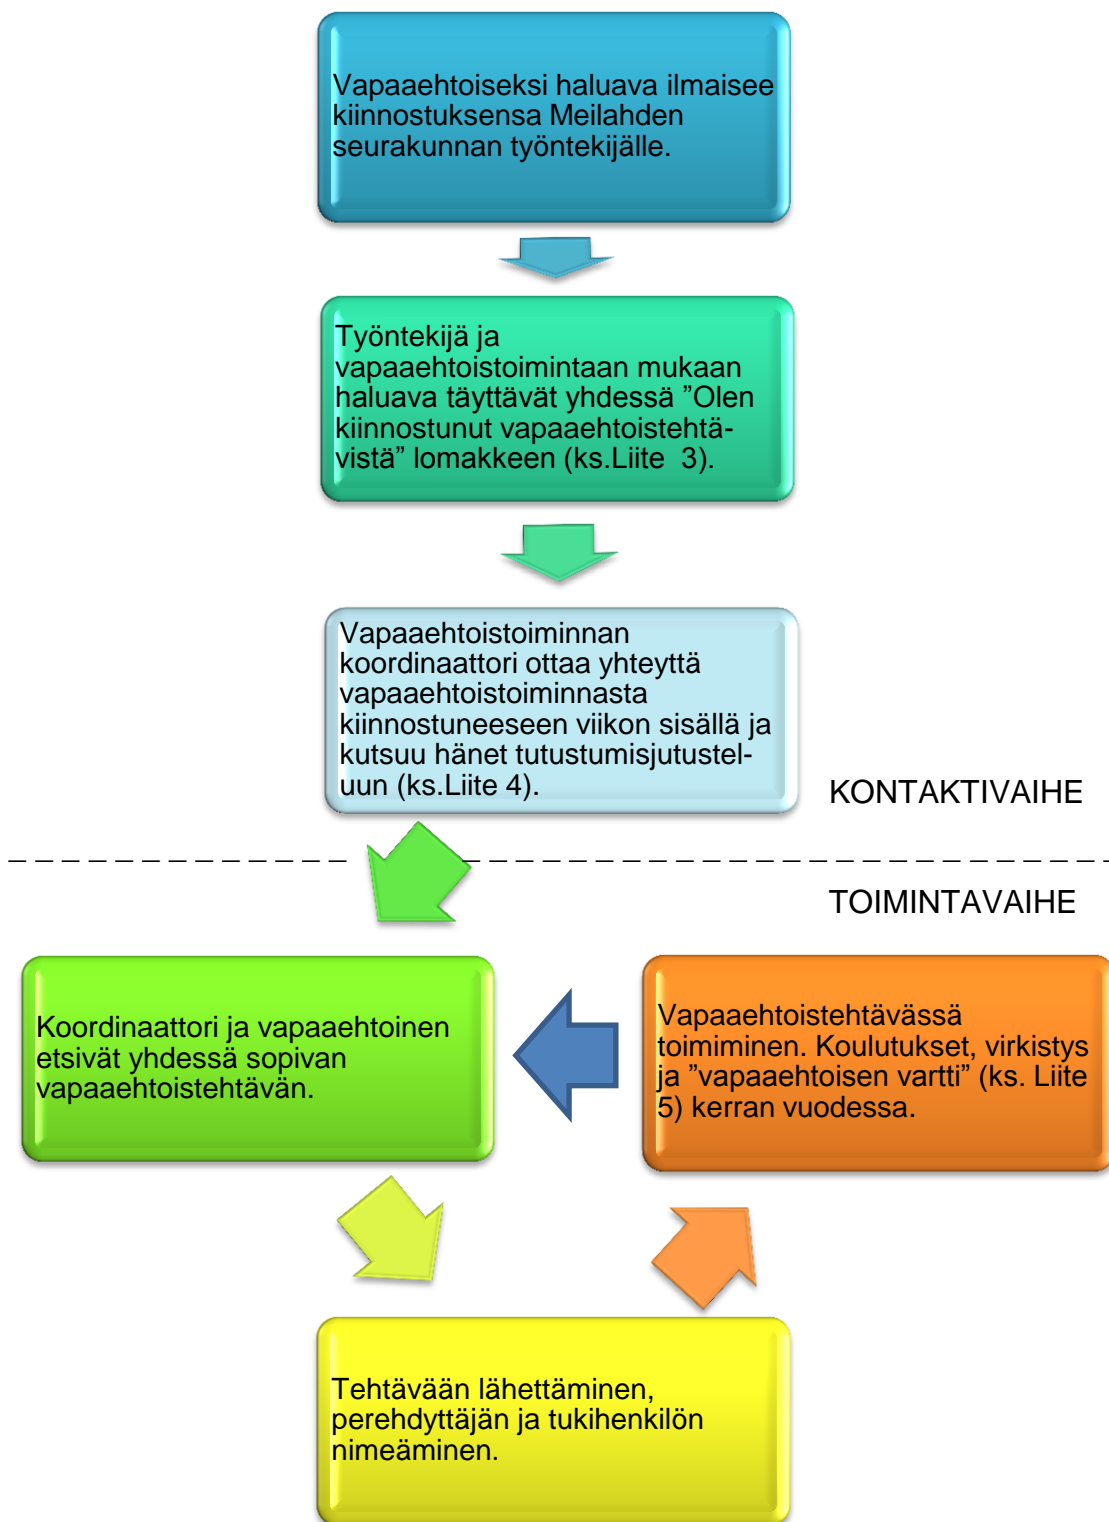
Vapaaehtoiseksi haluava ilmaisee kiinnostuksensa Meilahden seurakunnan työntekijälle.

Työntekijä ja vapaaehtoistoimintaan mukaan haluava täyttävät yhdessä ”Olen kiinnostunut vapaaehtoistehtävistä” lomakkeen (ks.Liite 3).

Vapaaehtoistoiminnan koordinaattori ottaa yhteyttä vapaaehtoistoiminnasta kiinnostuneeseen viikon sisällä ja kutsuu hänet tutustumisjutusteluun (ks.Liite 4).

KONTAKTIVAIHE

TOIMINTAVAIHE

Koordinaattori ja vapaaehtoinen etsivät yhdessä sopivan vapaaehtoistehtävän.

Vapaaehtoistehtävässä toimiminen. Koulutukset, virkistys ja ”vapaaehtoisen vartti” (ks. Liite 5) kerran vuodessa.

Tehtävään lähettäminen, perehdyttäjän ja tukihenkilön nimeäminen.